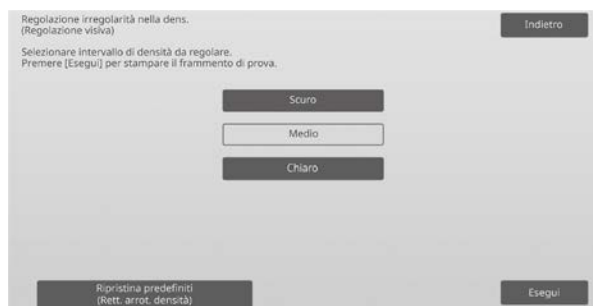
Regolazione irregolarità nella dens.
(Regolazione visiva)

Indietro

Selezionare intervallo di densità da regolare.
Premere [Esegui] per stampare il frammento di prova.

Scuro

Medio

Chiaro

Ripristina predefiniti
(Rett. arrot. densità)

Esegui